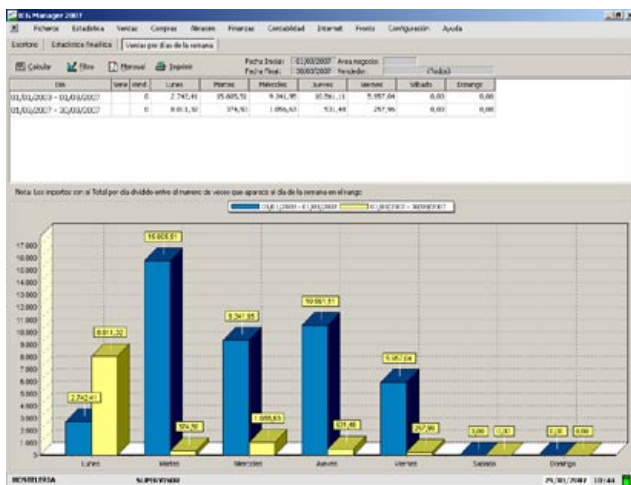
ICG Manager 2007

Ficheros Estadística Ventas Compras Almacén Finanzas Contabilidad Internet Fronts Configuración Ayuda

Escritorio Estadística finalista Ventas por días de la semana

Calcular Filtro Personal Imprimir

Fecha Inicial: 01/03/2007 Area negocio:
Fecha Final: 30/03/2007 Vendedor: (Todos)

| Día | Serie | Vend. | Lunes | Martes | Miércoles | Jueves | Viernes | Sábado | Domingo |
|---|---|---|---|---|---|---|---|---|---|
| 01/01/2003 - 01/03/2007 | | 0 | 2.742,41 | 15.605,51 | 9.341,95 | 10.561,11 | 5.957,04 | 0,00 | 0,00 |
| 01/03/2007 - 30/03/2007 | | 0 | 8.011,32 | 374,50 | 1.055,63 | 531,48 | 297,96 | 0,00 | 0,00 |

Nota: Los importes son el Total por día dividido entre el número de veces que aparece el día de la semana en el rango

01/01/2003 - 01/03/2007 01/03/2007 - 30/03/2007

17.000
16.000
15.000
14.000
13.000
12.000
11.000
10.000
9.000
8.000
7.000
6.000
5.000
4.000
3.000
2.000
1.000
0

15.605,51
8.011,32
2.742,41
374,50
9.341,95
1.055,63
10.561,11
531,48
5.957,04
297,96
0,00 0,00
0,00 0,00

Lunes Martes Miércoles Jueves Viernes Sábado Domingo

HOSTELERIA SUPERVISOR 29/03/2007 10:44